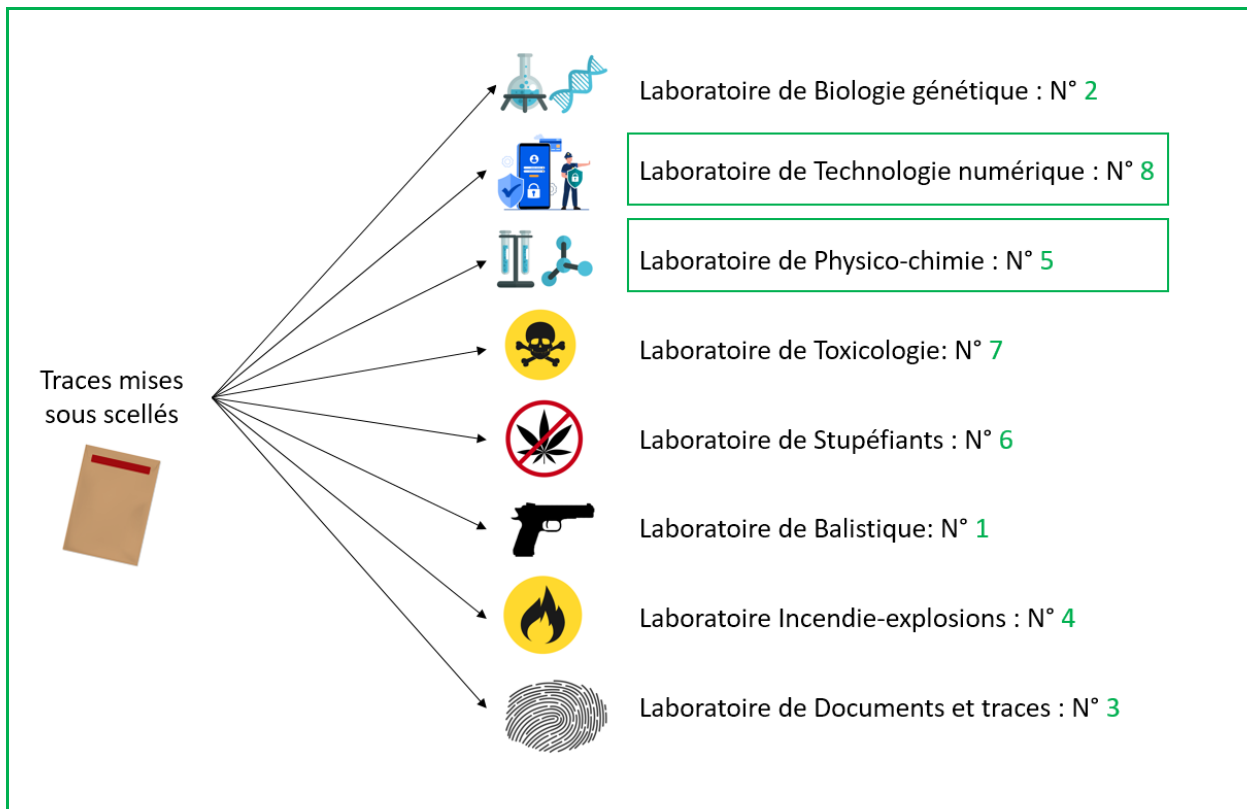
Traces mises sous scellés

Laboratoire de Biologie génétique : N° 2

Laboratoire de Technologie numérique : N° 8

Laboratoire de Physico-chimie : N° 5

Laboratoire de Toxicologie: N° 7

Laboratoire de Stupéfiants : N° 6

Laboratoire de Balistique: N° 1

Laboratoire Incendie-explosions : N° 4

Laboratoire de Documents et traces : N° 3